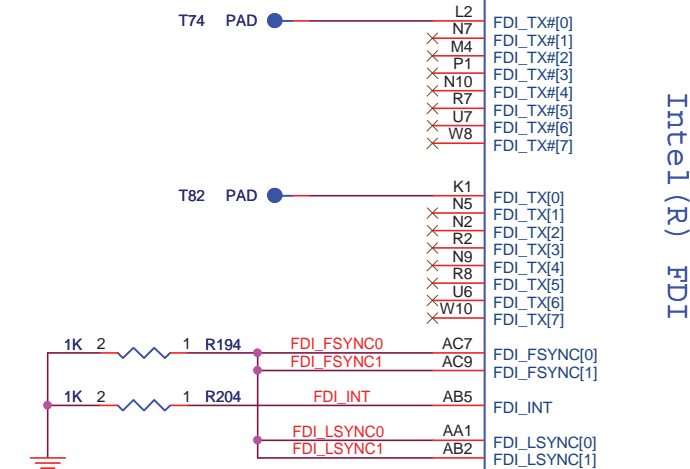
T74 PAD
L2 FDI_TX#[0]
N7 FDI_TX#[1]
M4 FDI_TX#[2]
P1 FDI_TX#[3]
N10 FDI_TX#[4]
R7 FDI_TX#[5]
U7 FDI_TX#[6]
W8 FDI_TX#[7]

T82 PAD
K1 FDI_TX[0]
N5 FDI_TX[1]
N2 FDI_TX[2]
R2 FDI_TX[3]
N9 FDI_TX[4]
R8 FDI_TX[5]
U6 FDI_TX[6]
W10 FDI_TX[7]

1K 2 1 R194
FDI_FSYNC0 AC7 FDI_FSYNC[0]
FDI_FSYNC1 AC9 FDI_FSYNC[1]
1K 2 1 R204
FDI_INT AB5 FDI_INT
FDI_LSYNC0 AA1 FDI_LSYNC[0]
FDI_LSYNC1 AB2 FDI_LSYNC[1]

Intel(R) FDI